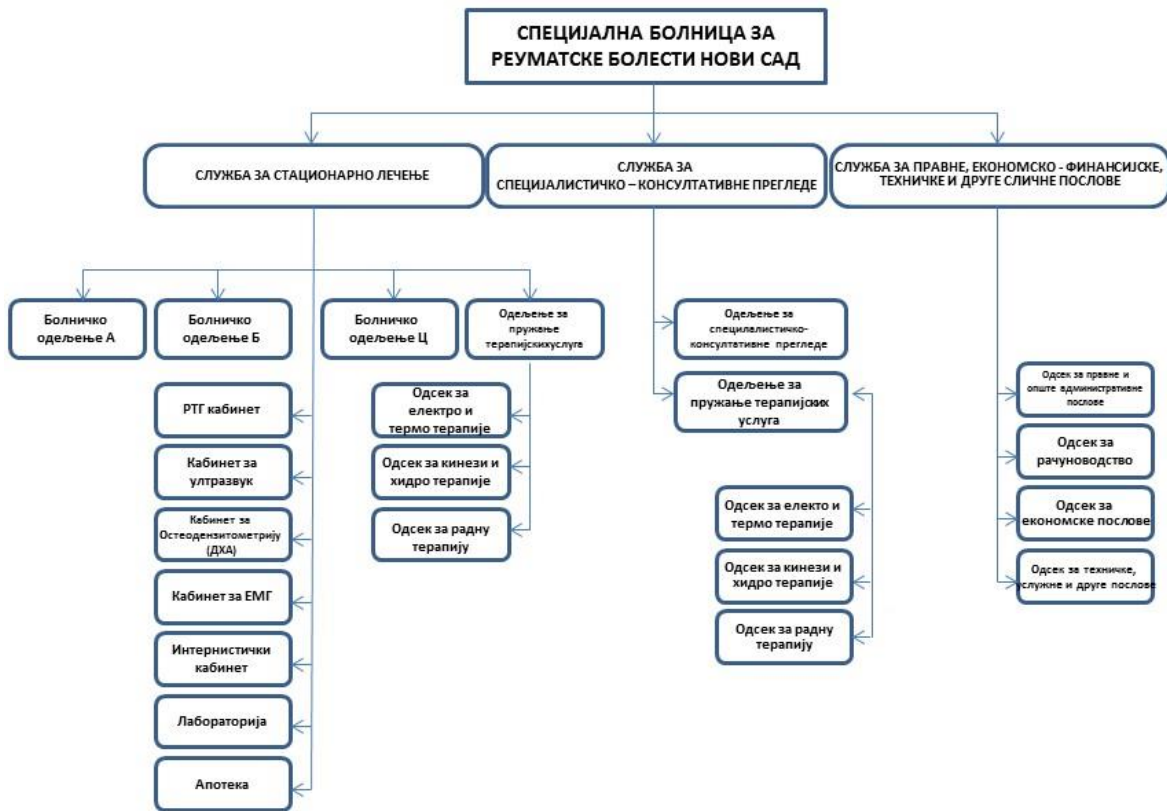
СПЕЦИЈАЛНА БОЛНИЦА ЗА РЕУМАТСКЕ БОЛЕСТИ НОВИ САД

СЛУЖБА ЗА СТАЦИОНАРНО ЛЕЧЕЊЕ

СЛУЖБА ЗА СПЕЦИЈАЛИСТИЧКО – КОНСУЛТАТИВНЕ ПРЕГЛЕДЕ

СЛУЖБА ЗА ПРАВНЕ, ЕКОНОМСКО - ФИНАНСИЈСКЕ, ТЕХНИЧКЕ И ДРУГЕ СЛИЧНЕ ПОСЛОВЕ

Болничко одељење А

Болничко одељење Б

Болничко одељење Ц

Одељење за пружање терапијскихуслуга

РТГ кабинет

Кабинет за ултразвук

Кабинет за Остеодензитометрију (ДХА)

Кабинет за ЕМГ

Интернистички кабинет

Лабораторија

Апотека

Одсек за електро и термо терапије

Одсек за кинези и хидро терапије

Одсек за радну терапију

Одељење за специјалистичко-консултативне прегледе

Одељење за пружање терапијских услуга

Одсек за електо и термо терапије

Одсек за кинези и хидро терапије

Одсек за радну терапију

Одсек за правне и опште административне послове

Одсек за рачуноводство

Одсек за економске послове

Одсек за техничке, служне и друге послове